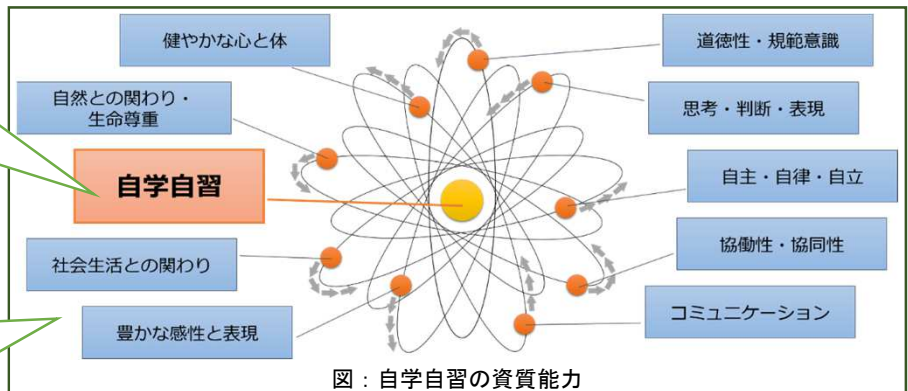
健やかな心と体

道徳性・規範意識

自然との関わり・生命尊重

思考・判断・表現

自学自習

自主・自律・自立

協働性・協同性

社会生活との関わり

豊かな感性と表現

コミュニケーション

図：自学自習の資質能力